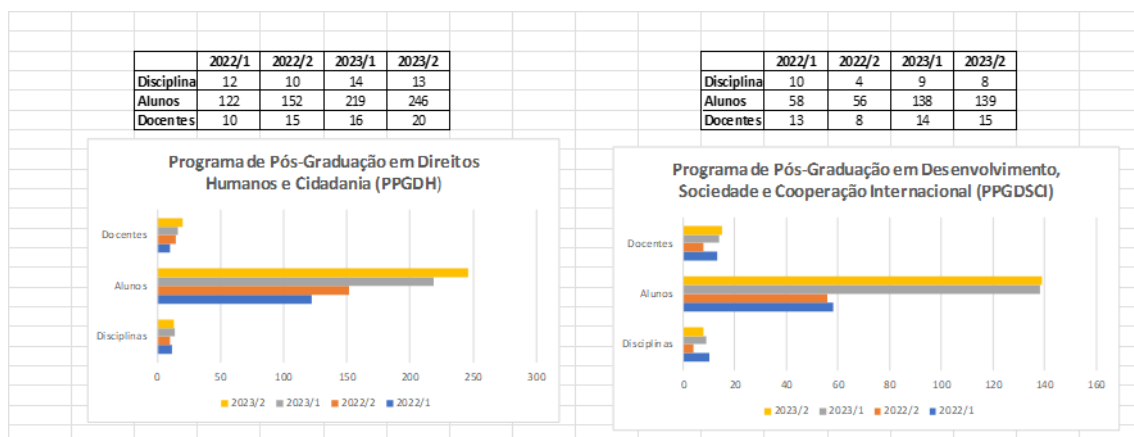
| | 2022/1 | 2022/2 | 2023/1 | 2023/2 |
|---|---|---|---|---|
| Disciplina | 12 | 10 | 14 | 13 |
| Alunos | 122 | 152 | 219 | 246 |
| Docentes | 10 | 15 | 16 | 20 |

Programa de Pós-Graduação em Direitos Humanos e Cidadania (PPGDH)

Docentes
Alunos
Disciplinas
0 50 100 150 200 250 300
2023/2 2023/1 2022/2 2022/1

| | 2022/1 | 2022/2 | 2023/1 | 2023/2 |
|---|---|---|---|---|
| Disciplina | 10 | 4 | 9 | 8 |
| Alunos | 58 | 56 | 138 | 139 |
| Docentes | 13 | 8 | 14 | 15 |

Programa de Pós-Graduação em Desenvolvimento, Sociedade e Cooperação Internacional (PPGDSCI)

Docentes
Alunos
Disciplinas
0 20 40 60 80 100 120 140 160
2023/2 2023/1 2022/2 2022/1